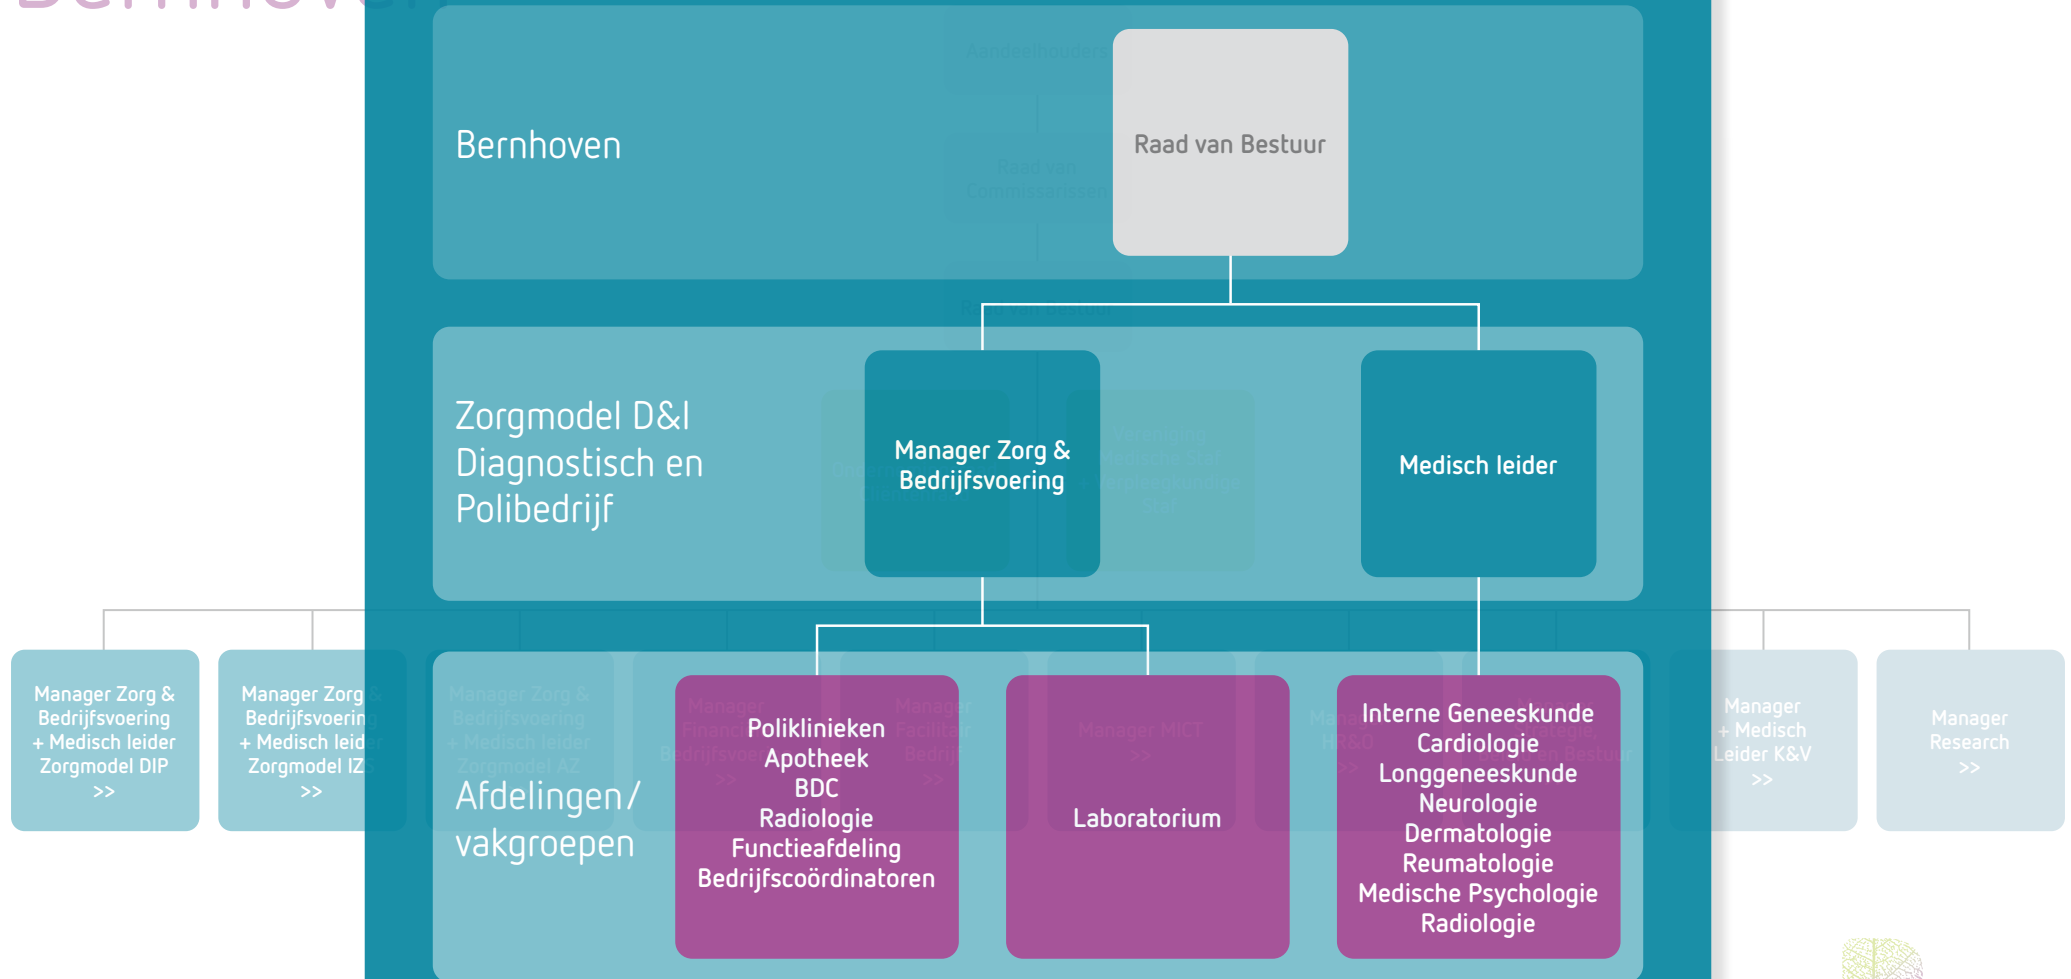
Bernhoven

Raad van Bestuur

Zorgmodel D&I Diagnostisch en Polibedrijf

Manager Zorg & Bedrijfsvoering

Medisch leider

Manager Zorg & Bedrijfsvoering + Medisch leider Zorgmodel DIP >>

Manager Zorg & Bedrijfsvoering + Medisch leider Zorgmodel IZS >>

Afdelingen/ vakgroepen

Poliklinieken
Apotheek
BDC
Radiologie
Functieafdeling
Bedrijfscoördinatoren

Laboratorium

Interne Geneeskunde
Cardiologie
Longgeneeskunde
Neurologie
Dermatologie
Reumatologie
Medische Psychologie
Radiologie

Manager + Medisch Leider K&V >>

Manager Research >>